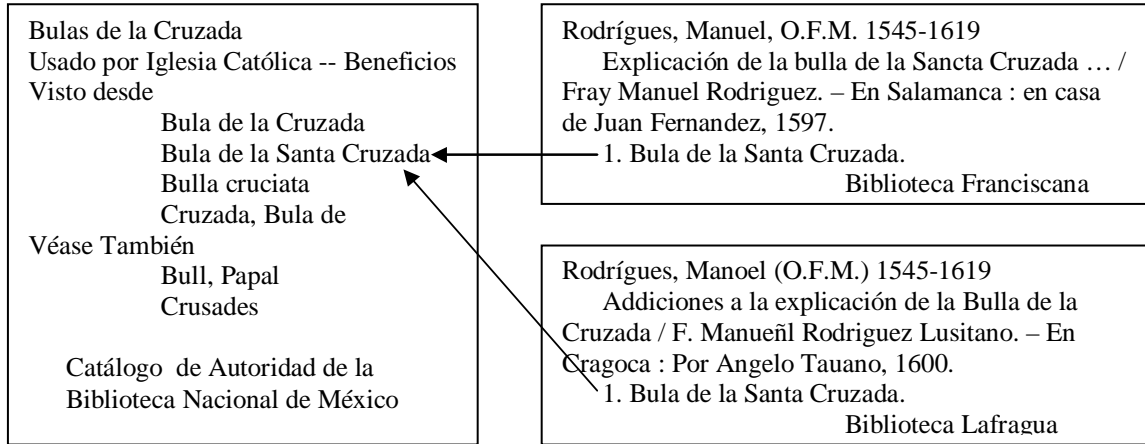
Bulas de la Cruzada
Usado por Iglesia Católica -- Beneficios
Visto desde
Bula de la Cruzada
Bula de la Santa Cruzada
Bulla cruciata
Cruzada, Bula de
Véase También
Bull, Papal
Crusades

Catálogo de Autoridad de la Biblioteca Nacional de México

Rodrígues, Manuel, O.F.M. 1545-1619
Explicación de la bulla de la Sancta Cruzada … / Fray Manuel Rodriguez. – En Salamanca : en casa de Juan Fernandez, 1597.
1. Bula de la Santa Cruzada.
Biblioteca Franciscana

Rodrígues, Manoel (O.F.M.) 1545-1619
Addiciones a la explicación de la Bulla de la Cruzada / F. Manueñl Rodriguez Lusitano. – En Cragoca : Por Angelo Tauano, 1600.
1. Bula de la Santa Cruzada.
Biblioteca Lafragua